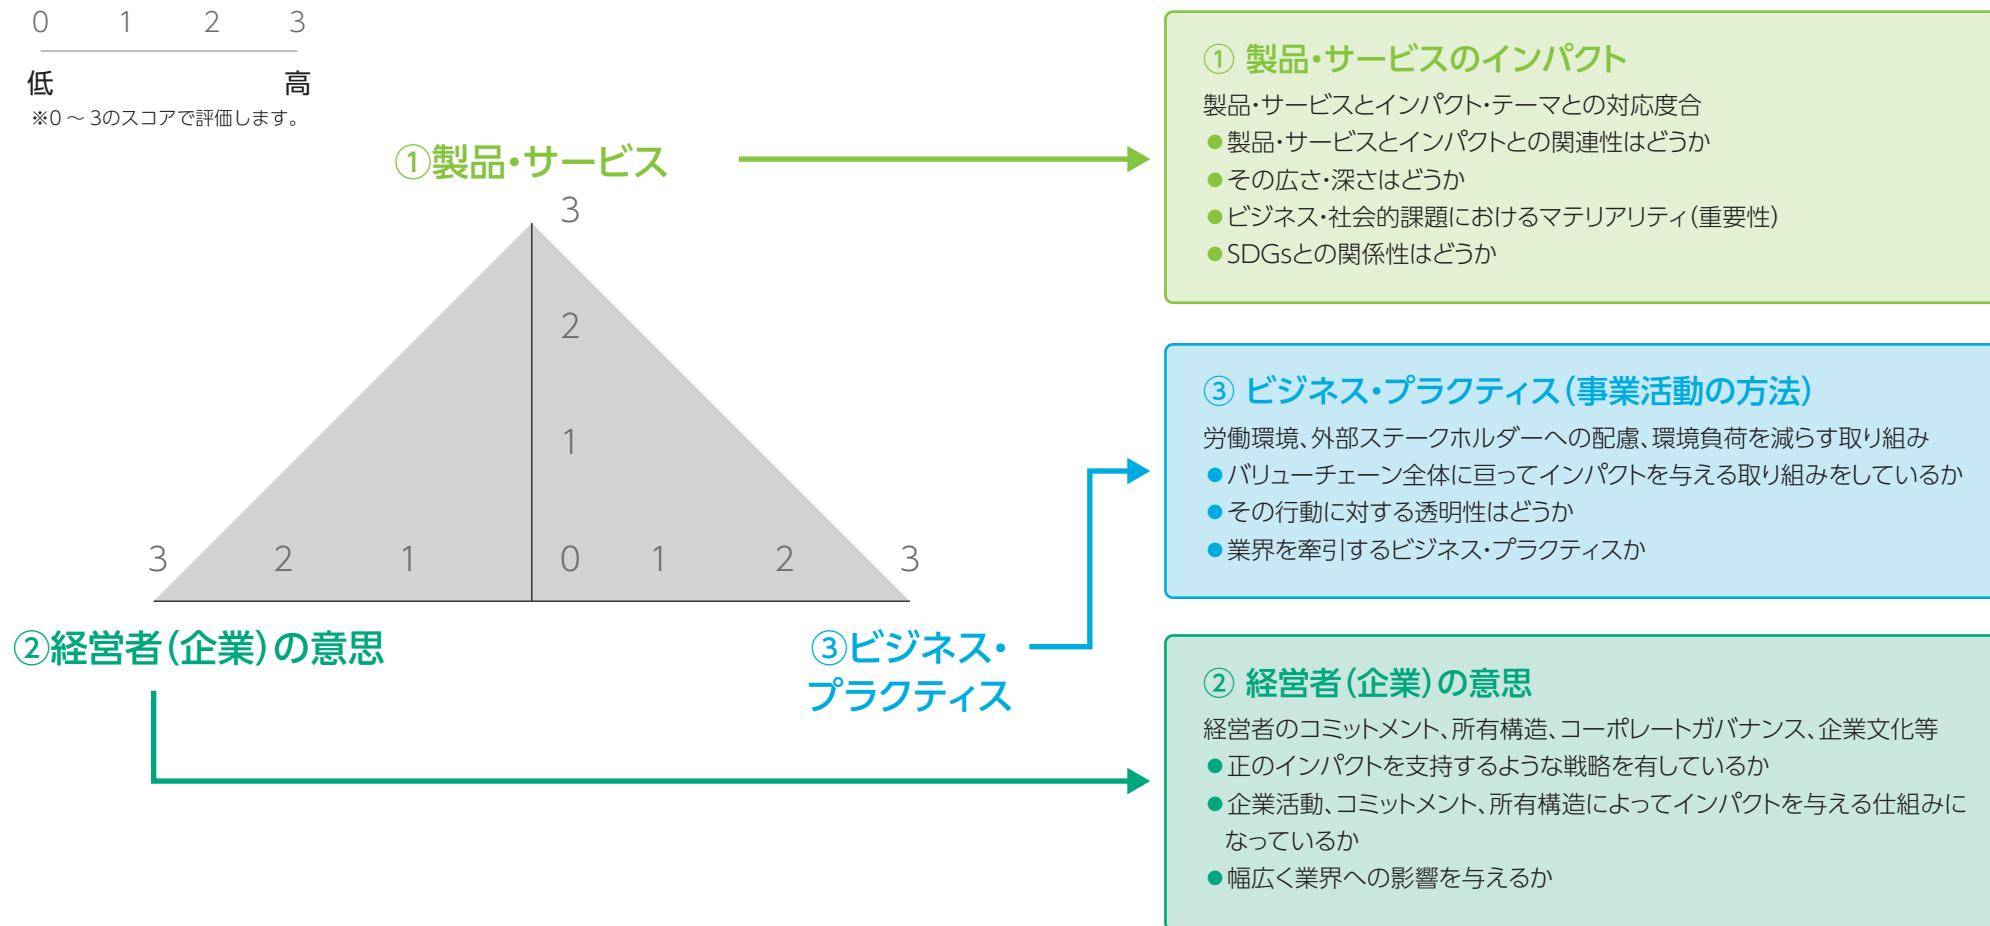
0 1 2 3

低 高

※0 ～ 3のスコアで評価します。

①製品・サービス

3

2

1

3 2 1 0 1 2 3

②経営者（企業）の意思

③ビジネス・プラクティス

① 製品・サービスのインパクト

製品・サービスとインパクト・テーマとの対応度合

●製品・サービスとインパクトとの関連性はどうか

●その広さ・深さはどうか

●ビジネス・社会的課題におけるマテリアリティ（重要性）

●SDGsとの関係性はどうか

③ ビジネス・プラクティス（事業活動の方法）

労働環境、外部ステークホルダーへの配慮、環境負荷を減らす取り組み

●バリューチェーン全体に亘ってインパクトを与える取り組みをしているか

●その行動に対する透明性はどうか

●業界を牽引するビジネス・プラクティスか

② 経営者（企業）の意思

経営者のコミットメント、所有構造、コーポレートガバナンス、企業文化等

●正のインパクトを支持するような戦略を有しているか

●企業活動、コミットメント、所有構造によってインパクトを与える仕組みになっているか

●幅広く業界への影響を与えるか